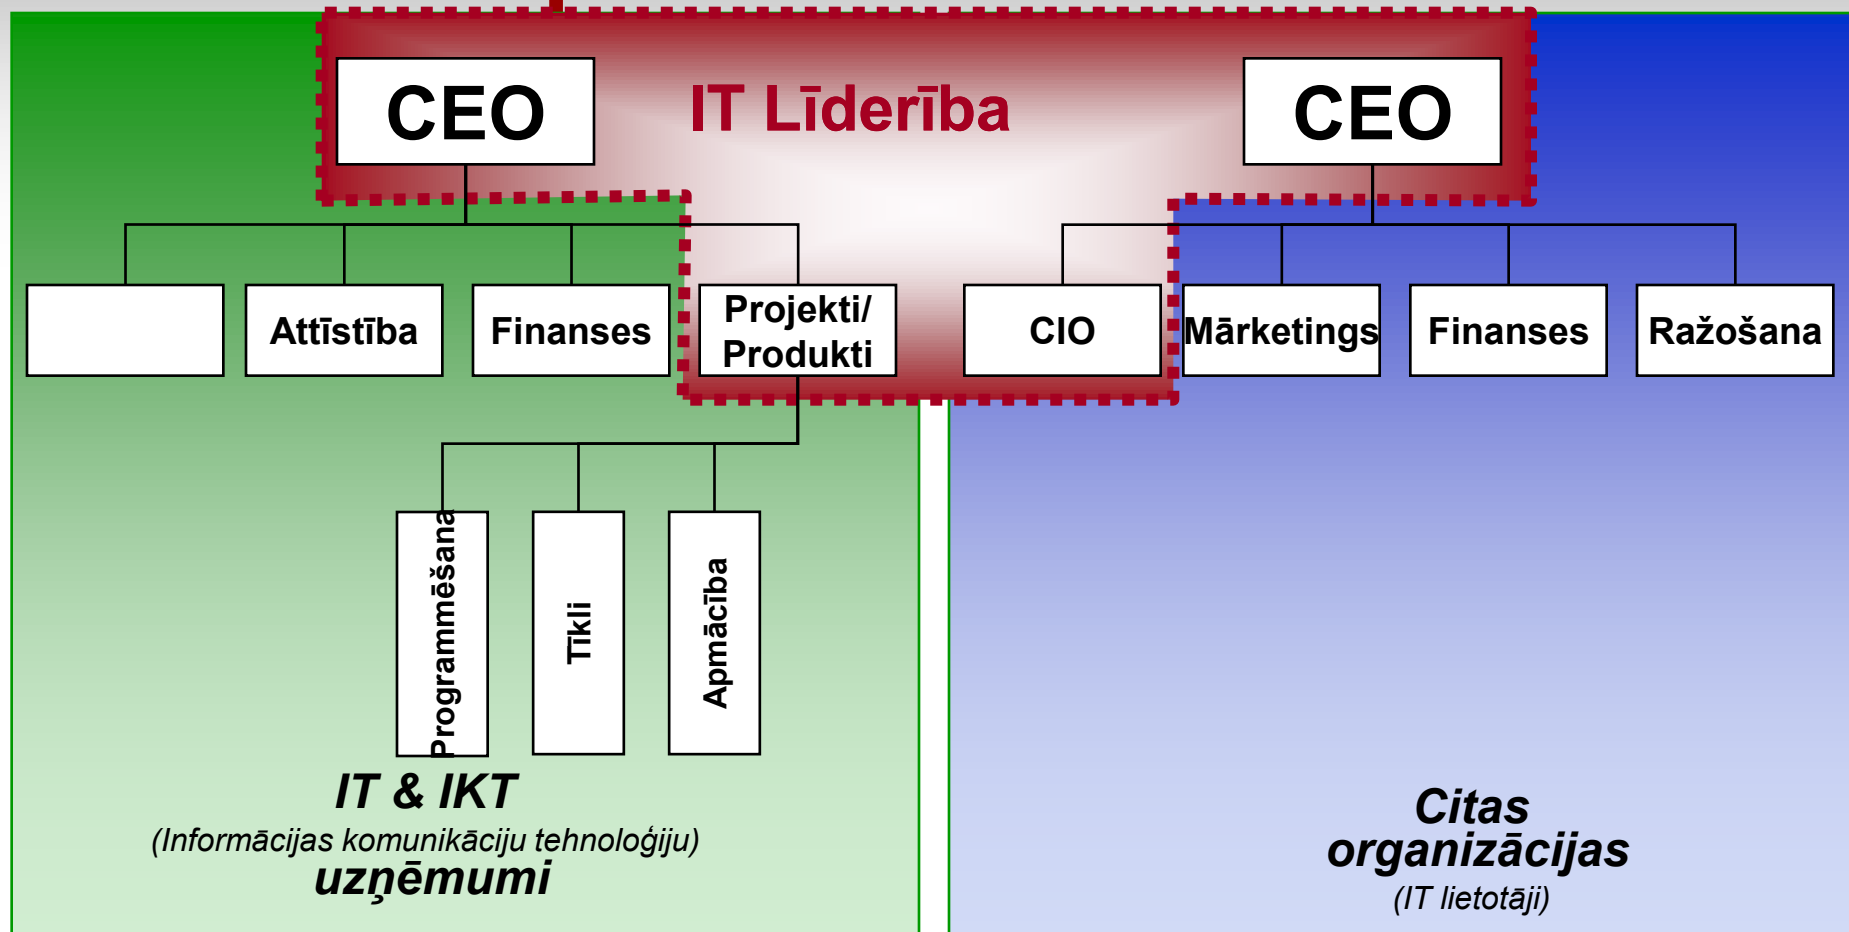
CEO

IT Līderība

CEO

Attīstība

Finanses

Projekti/ Produkti

CIO

Mārketings

Finanses

Ražošana

Programmēšana

Tīkli

Apmācība

IT & IKT
(Informācijas komunikāciju tehnoloģiju)
uzņēmumi

Citas organizācijas
(IT lietotāji)